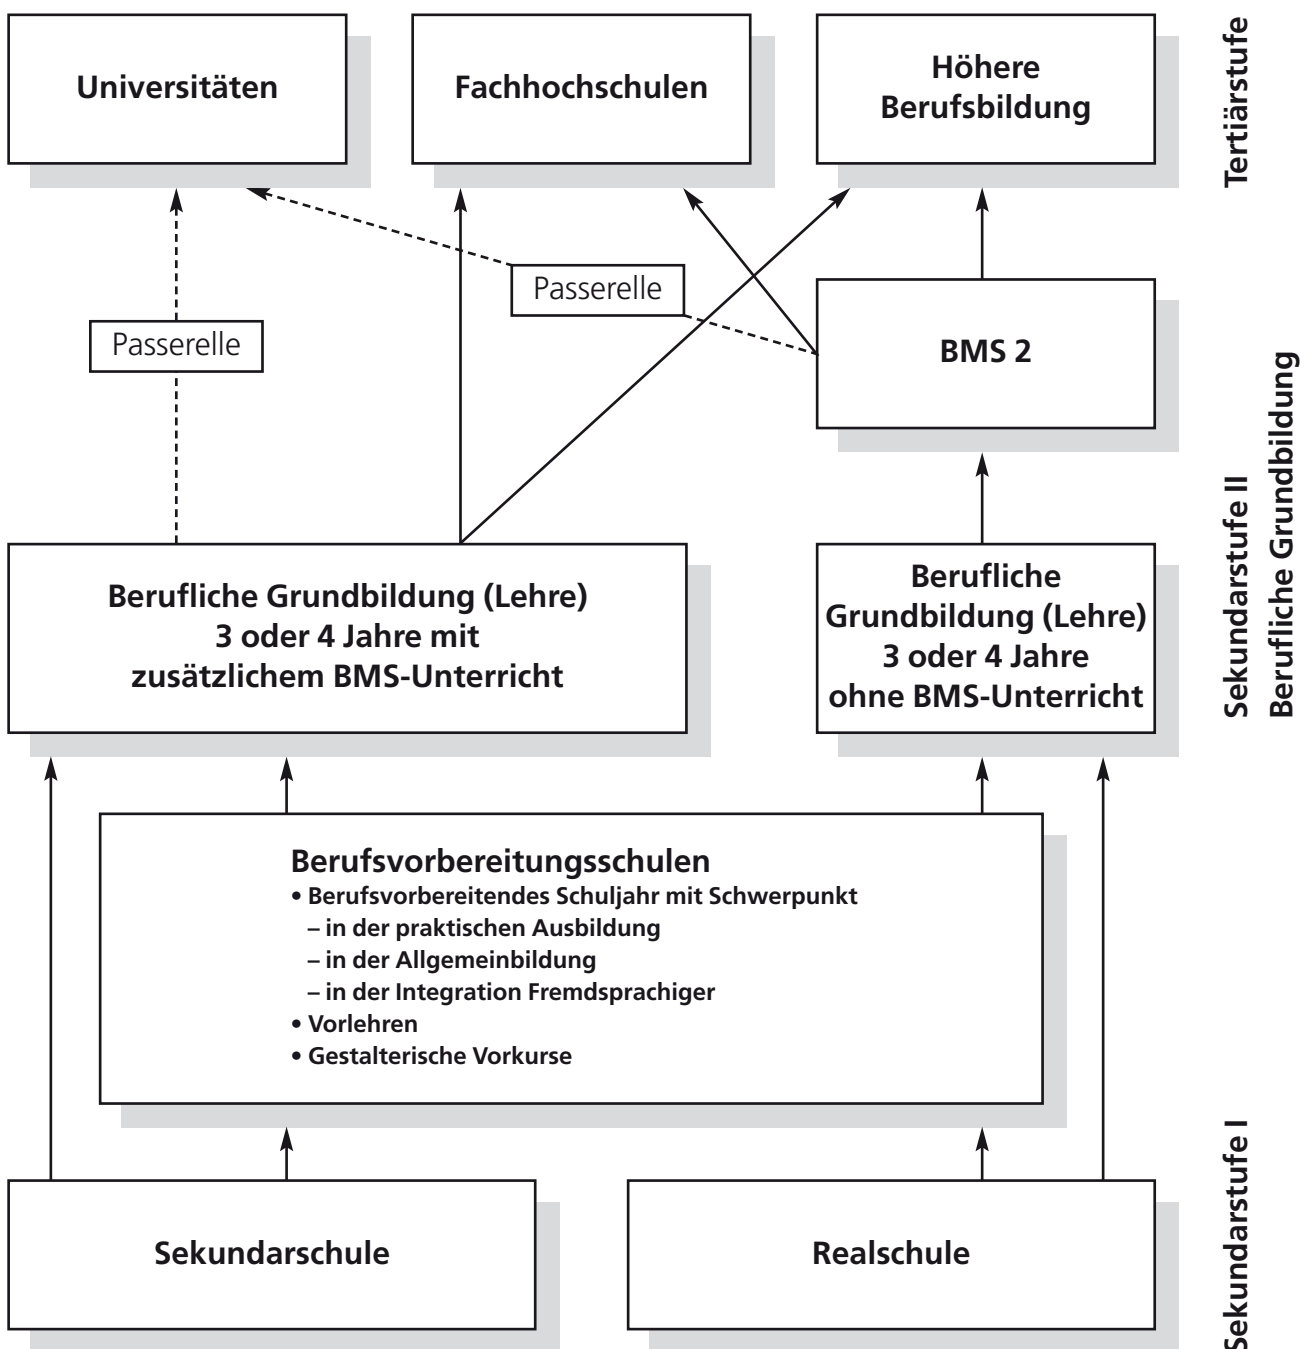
Universitäten

Fachhochschulen

Höhere Berufsbildung

Tertiärstufe

Passerelle

Passerelle

BMS 2

Berufliche Grundbildung (Lehre) 3 oder 4 Jahre mit zusätzlichem BMS-Unterricht

Berufliche Grundbildung (Lehre) 3 oder 4 Jahre ohne BMS-Unterricht

Sekundarstufe II Berufliche Grundbildung

Berufsvorbereitungsschulen
• Berufsvorbereitendes Schuljahr mit Schwerpunkt
– in der praktischen Ausbildung
– in der Allgemeinbildung
– in der Integration Fremdsprachiger
• Vorlehren
• Gestalterische Vorkurse

Sekundarschule

Realschule

Sekundarstufe I